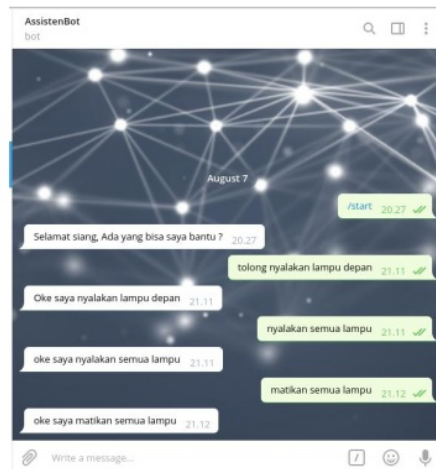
AssistenBot
bot

August 7

/start 20.27

Selamat siang, Ada yang bisa saya bantu ? 20.27

tolong nyalakan lampu depan 21.11

Oke saya nyalakan lampu depan 21.11

nyalakan semua lampu 21.11

oke saya nyalakan semua lampu 21.11

matikan semua lampu 21.12

oke saya matikan semua lampu 21.12

Write a message...